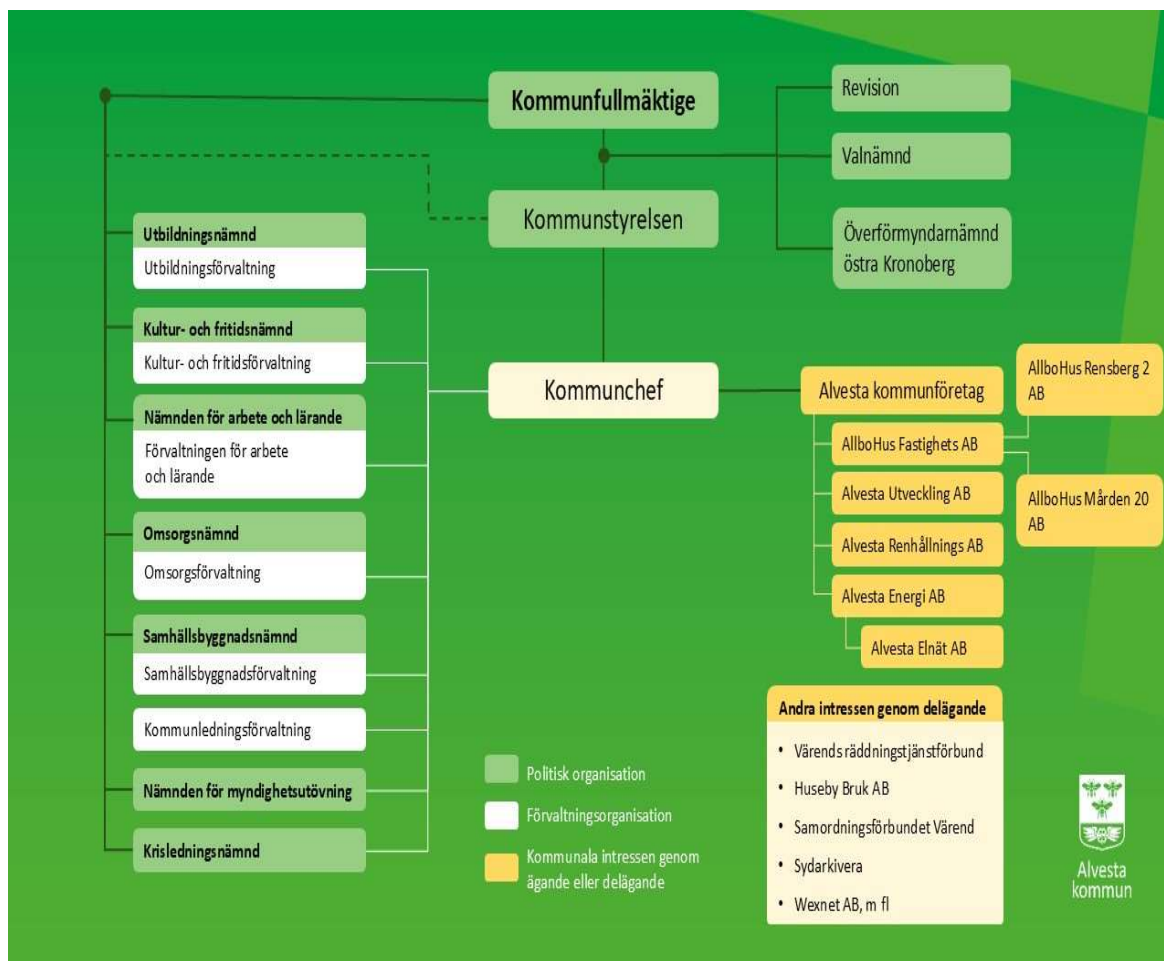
Kommunfullmäktige

Revision

Valnämnd

Överförmyndarnämnd östra Kronoberg

Kommunstyrelsen

Utbildningsnämnd

Utbildningsförvaltning

Kultur- och fritidsnämnd

Kultur- och fritidsförvaltning

Nämnden för arbete och lärande

Förvaltningen för arbete och lärande

Omsorgsnämnd

Omsorgsförvaltning

Samhällsbyggnadsnämnd

Samhällsbyggnadsförvaltning

Kommunledningsförvaltning

Nämnden för myndighetsutövning

Krisledningsnämnd

Kommunchef

Alvesta kommunföretag

AllboHus Rensberg 2 AB

AllboHus Fastighets AB

AllboHus Mården 20 AB

Alvesta Utveckling AB

Alvesta Renhållnings AB

Alvesta Energi AB

Alvesta Elnät AB

Andra intressen genom delägande

• Värends räddningstjänstförbund
• Huseby Bruk AB
• Samordningsförbundet Värend
• Sydarkivera
• Wexnet AB, m fl

Politisk organisation

Förvaltningsorganisation

Kommunala intressen genom ägande eller delägande

Alvesta kommun